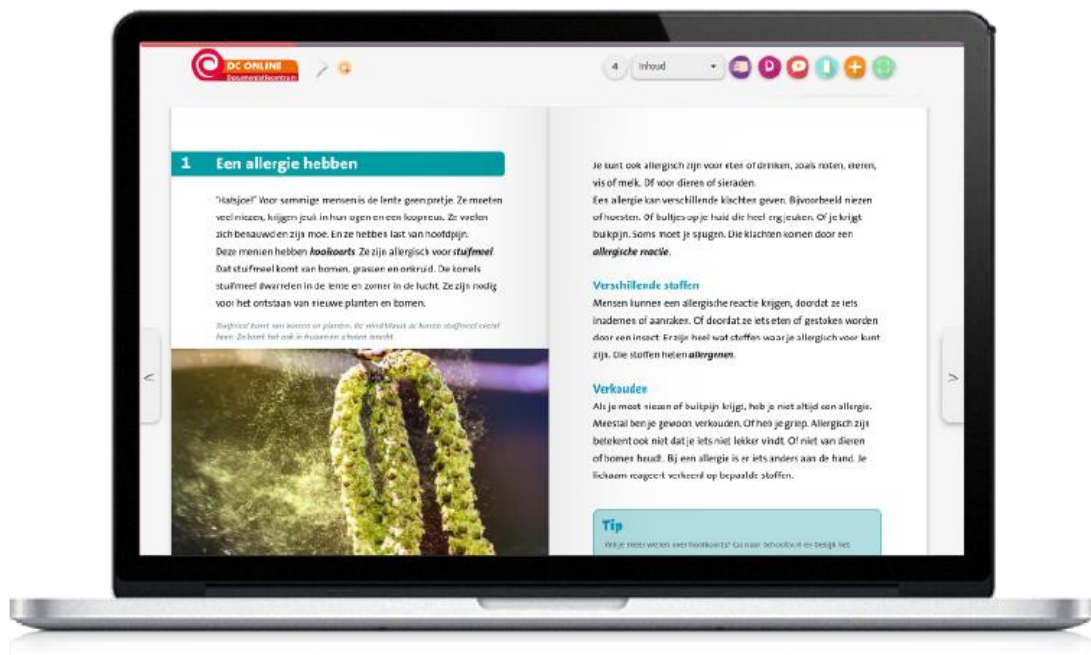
DC ONLINE
Documentatiecentrum

4 Inhoud

1 Een allergie hebben

"Hatsjoe!" Voor sommige mensen is de lente geen pretje. Ze moeten veel niezen, krijgen jeuk in hun ogen en een loopneus. Ze voelen zich benauwd en zijn moe. En ze hebben last van hoofdpijn. Deze mensen hebben **hooikoorts**. Ze zijn allergisch voor **stuifmeel**. Dat stuifmeel komt van bomen, grassen en onkruid. De korrels stuifmeel dwarrelen in de lente en zomer in de lucht. Ze zijn nodig voor het ontstaan van nieuwe planten en bomen.

Stuifmeel komt van bomen en planten. De wind blaast de korrels stuifmeel overal heen. Ze komt het ook in huizen en scholen terecht.

Je kunt ook allergisch zijn voor eten of drinken, zoals noten, eieren, vis of melk. Of voor dieren of sieraden.
Een allergie kan verschillende klachten geven. Bijvoorbeeld niezen of hoesten. Of bultjes op je huid die heel erg jeuken. Of je krijgt buikpijn. Soms moet je spugen. Die klachten komen door een **allergische reactie**.

Verschillende stoffen
Mensen kunnen een allergische reactie krijgen, doordat ze iets inademen of aanraken. Of doordat ze iets eten of gestoken worden door een insect. Er zijn heel wat stoffen waar je allergisch voor kunt zijn. Die stoffen heten **allergenen**.

Verkouden
Als je moet niezen of buikpijn krijgt, heb je niet altijd een allergie. Meestal ben je gewoon verkouden. Of heb je griep. Allergisch zijn betekent ook niet dat je iets niet lekker vindt. Of niet van dieren of bomen houdt. Bij een allergie is er iets anders aan de hand. Je lichaam reageert verkeerd op bepaalde stoffen.

Tip
Wil je meer weten over hooikoorts? Ga naar schooltv.nl en bekijk het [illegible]

<
>